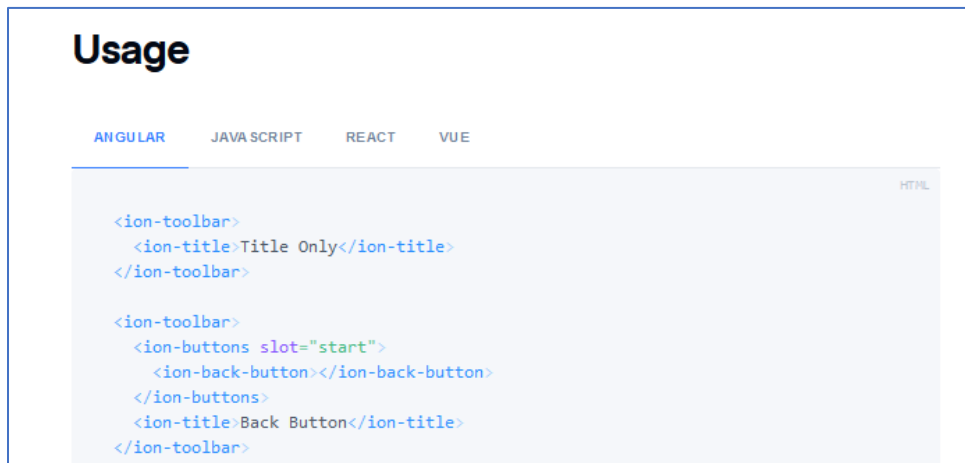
Usage

ANGULAR JAVASCRIPT REACT VUE

HTML

```
<ion-toolbar>
  <ion-title>Title Only</ion-title>
</ion-toolbar>

<ion-toolbar>
  <ion-buttons slot="start">
    <ion-back-button></ion-back-button>
  </ion-buttons>
  <ion-title>Back Button</ion-title>
</ion-toolbar>
```